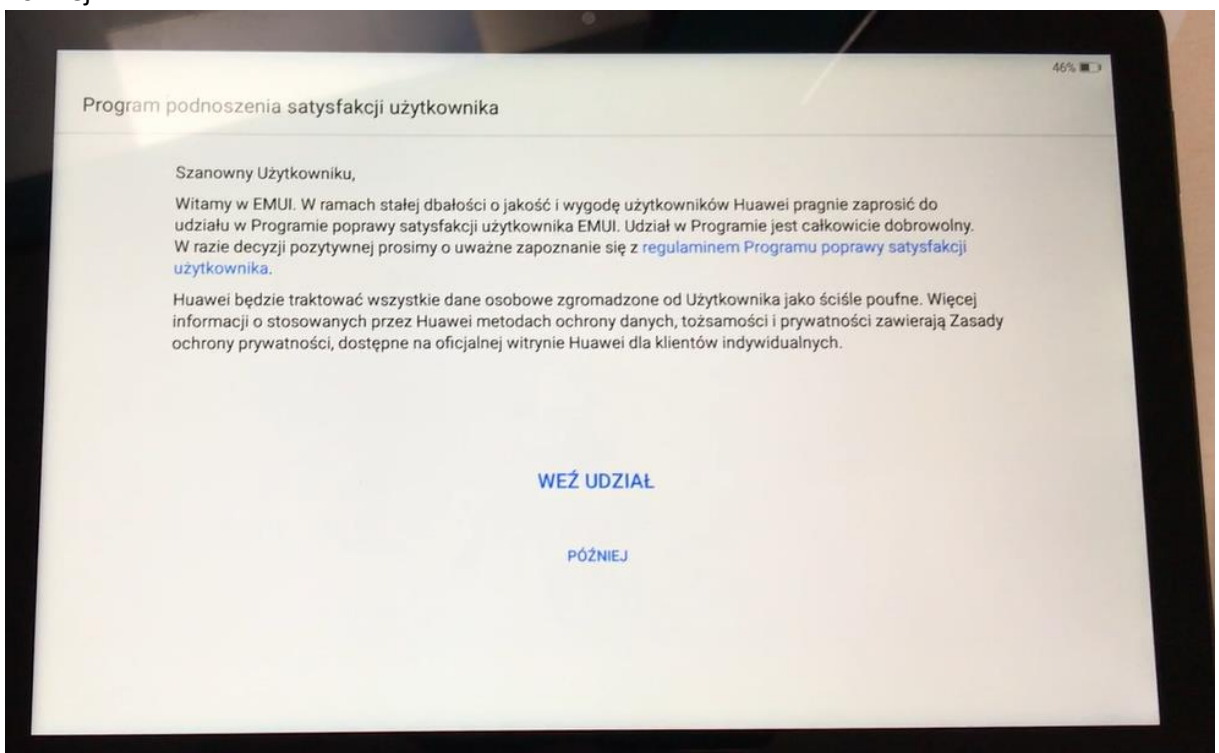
46%

Program podnoszenia satysfakcji użytkownika

Szanowny Użytkowniku,

Witamy w EMUI. W ramach stałej dbałości o jakość i wygodę użytkowników Huawei pragnie zaprosić do udziału w Programie poprawy satysfakcji użytkownika EMUI. Udział w Programie jest całkowicie dobrowolny. W razie decyzji pozytywnej prosimy o uważne zapoznanie się z regulaminem Programu poprawy satysfakcji użytkownika.

Huawei będzie traktować wszystkie dane osobowe zgromadzone od Użytkownika jako ściśle poufne. Więcej informacji o stosowanych przez Huawei metodach ochrony danych, tożsamości i prywatności zawierają Zasady ochrony prywatności, dostępne na oficjalnej witrynie Huawei dla klientów indywidualnych.

WEŹ UDZIAŁ

PÓŹNIEJ